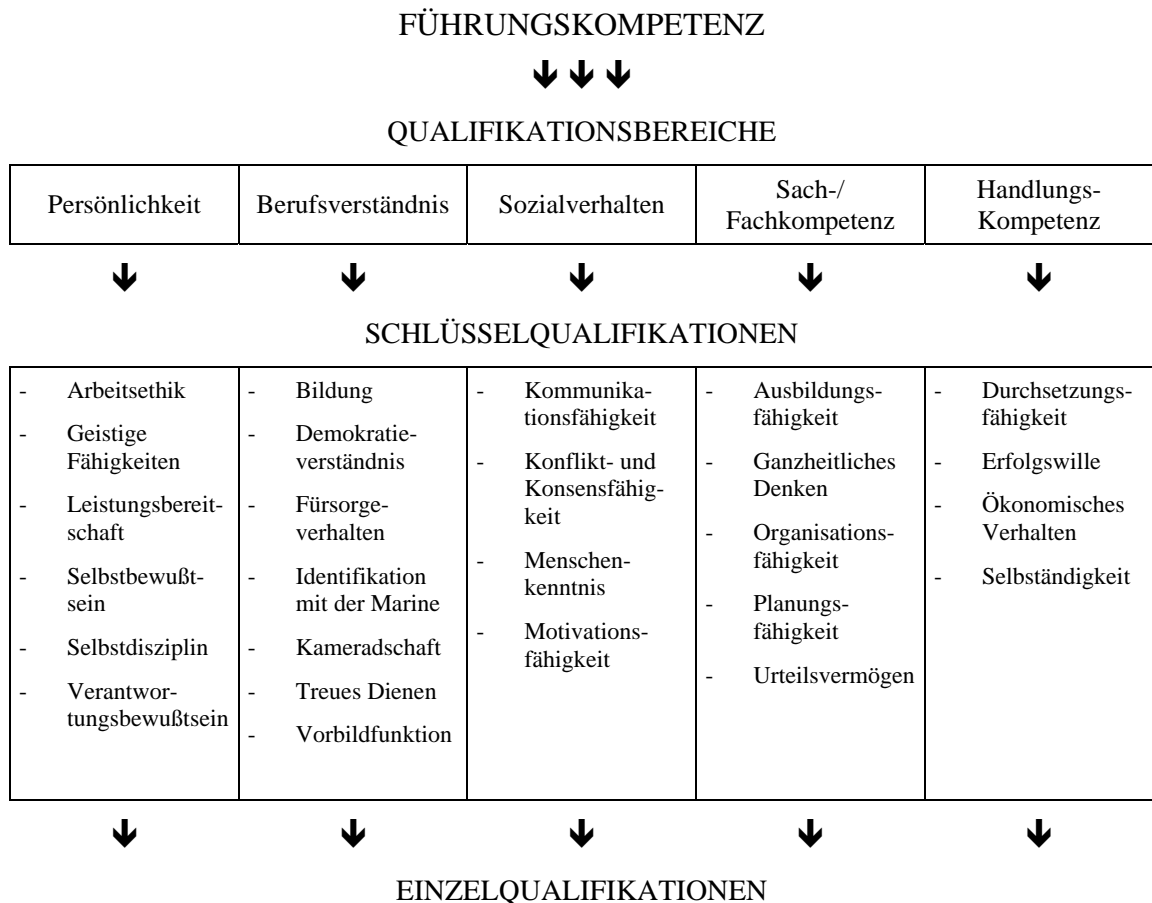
FÜHRUNGSKOMPETENZ

QUALIFIKATIONSBEREICHE

| Persönlichkeit | Berufsverständnis | Sozialverhalten | Sach-/ Fachkompetenz | Handlungs-Kompetenz |
|---|---|---|---|---|

SCHLÜSSELQUALIFIKATIONEN

| - Arbeitsethik<br>- Geistige Fähigkeiten<br>- Leistungsbereitschaft<br>- Selbstbewußtsein<br>- Selbstdisziplin<br>- Verantwortungsbewußtsein | - Bildung<br>- Demokratieverständnis<br>- Fürsorgeverhalten<br>- Identifikation mit der Marine<br>- Kameradschaft<br>- Treues Dienen<br>- Vorbildfunktion | - Kommunikationsfähigkeit<br>- Konflikt- und Konsensfähigkeit<br>- Menschenkenntnis<br>- Motivationsfähigkeit | - Ausbildungsfähigkeit<br>- Ganzheitliches Denken<br>- Organisationsfähigkeit<br>- Planungsfähigkeit<br>- Urteilsvermögen | - Durchsetzungsfähigkeit<br>- Erfolgswille<br>- Ökonomisches Verhalten<br>- Selbständigkeit |
|---|---|---|---|---|

EINZELQUALIFIKATIONEN